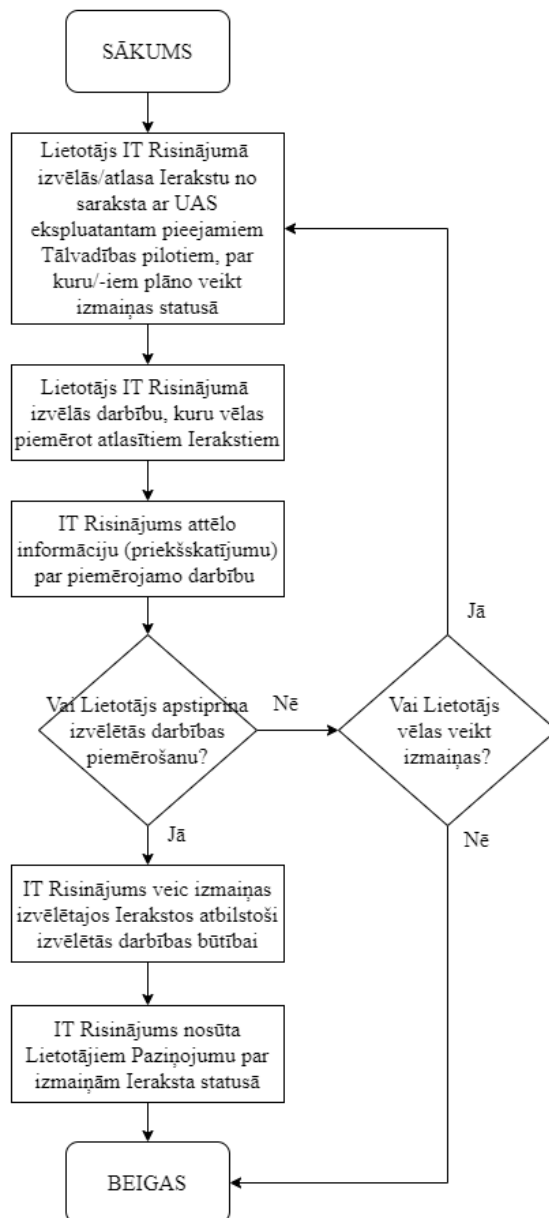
SĀKUMS

Lietotājs IT Risinājumā izvēlās/atlasa Ierakstu no saraksta ar UAS ekspluatantam pieejamiem Tālvadības pilotiem, par kuru/-iem plāno veikt izmaiņas statusā

Lietotājs IT Risinājumā izvēlās darbību, kuru vēlas piemērot atlasītiem Ierakstiem

IT Risinājums attēlo informāciju (priekšskatījumu) par piemērojamo darbību

Vai Lietotājs apstiprina izvēlētās darbības piemērošanu?

Nē

Vai Lietotājs vēlas veikt izmaiņas?

Jā

Nē

Jā

IT Risinājums veic izmaiņas izvēlētajos Ierakstos atbilstoši izvēlētās darbības būtībai

IT Risinājums nosūta Lietotājiem Paziņojumu par izmaiņām Ieraksta statusā

BEIGAS